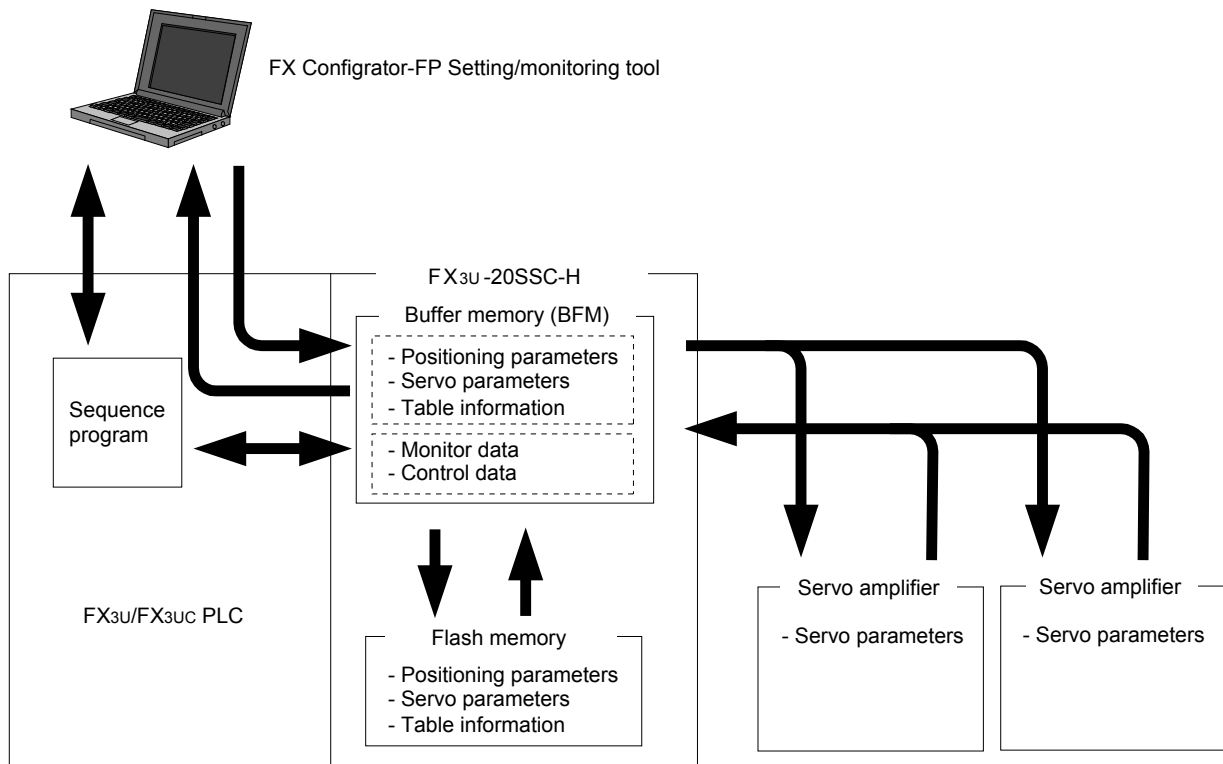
FX Configurator-FP Setting/monitoring tool

FX3U-20SSC-H

Buffer memory (BFM)

- Positioning parameters
- Servo parameters
- Table information

- Monitor data
- Control data

Sequence program

FX3U/FX3UC PLC

Flash memory

- Positioning parameters
- Servo parameters
- Table information

Servo amplifier

- Servo parameters

Servo amplifier

- Servo parameters